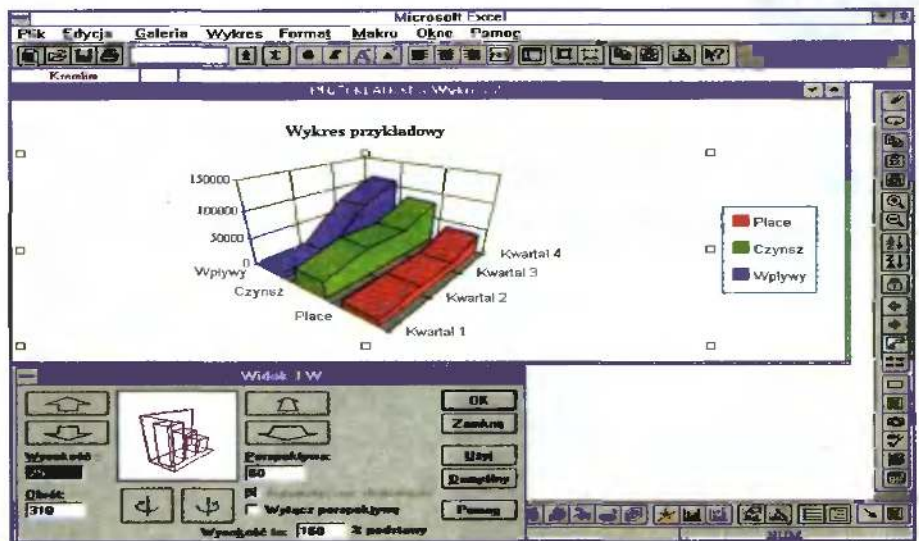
Microsoft Excel

Plik Edycja Galeria Wykres Format Makro Okno Pomoc

Kreślenie

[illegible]

Wykres przykładowy

150000
100000
50000
0

Wpływy
Czynsz
Place

Kwartal 4
Kwartal 3
Kwartal 2
Kwartal 1

Place
Czynsz
Wpływy

Widok 3 W

OK
Zamknij
Użyj
Domyślny
Pomoc

Wysokość:
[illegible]
Perspektywa:
50
Obrót:
310
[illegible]
Wyłącz perspektywę
Wysokość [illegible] 150 % podstawy